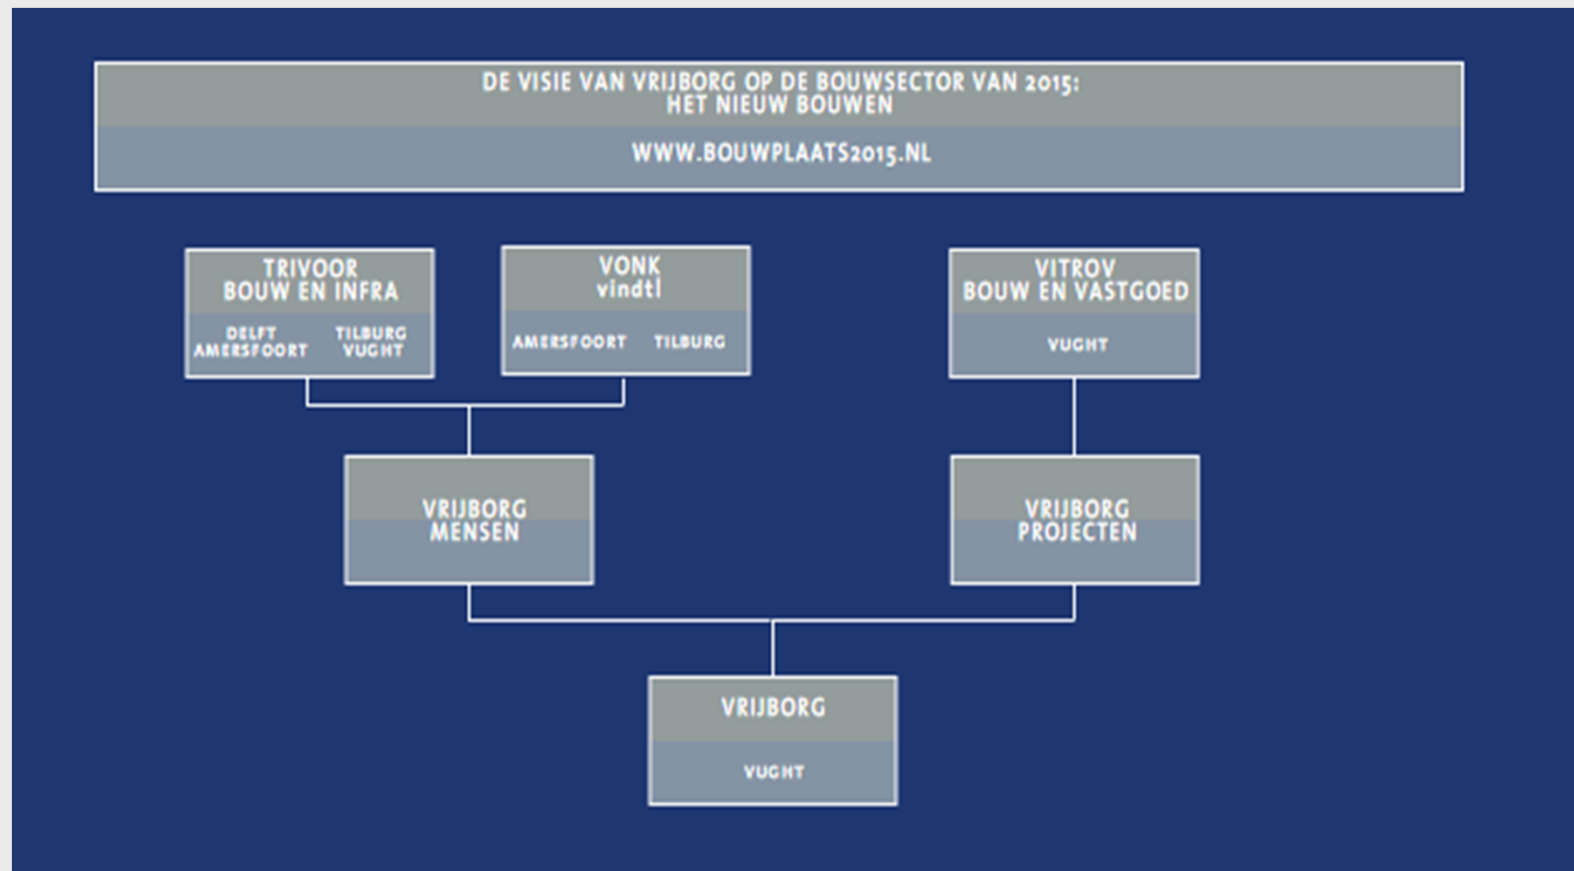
DE VISIE VAN VRIJBORG OP DE BOUWSECTOR VAN 2015:
HET NIEUW BOUWEN

WWW.BOUWPLAATS2015.NL

TRIVOOR
BOUW EN INFRA

DELFT
AMERSFOORT

TILBURG
VUGHT

VONK
vindt!

AMERSFOORT

TILBURG

VITROV
BOUW EN VASTGOED

VUGHT

VRIJBORG
MENSEN

VRIJBORG
PROJECTEN

VRIJBORG

VUGHT